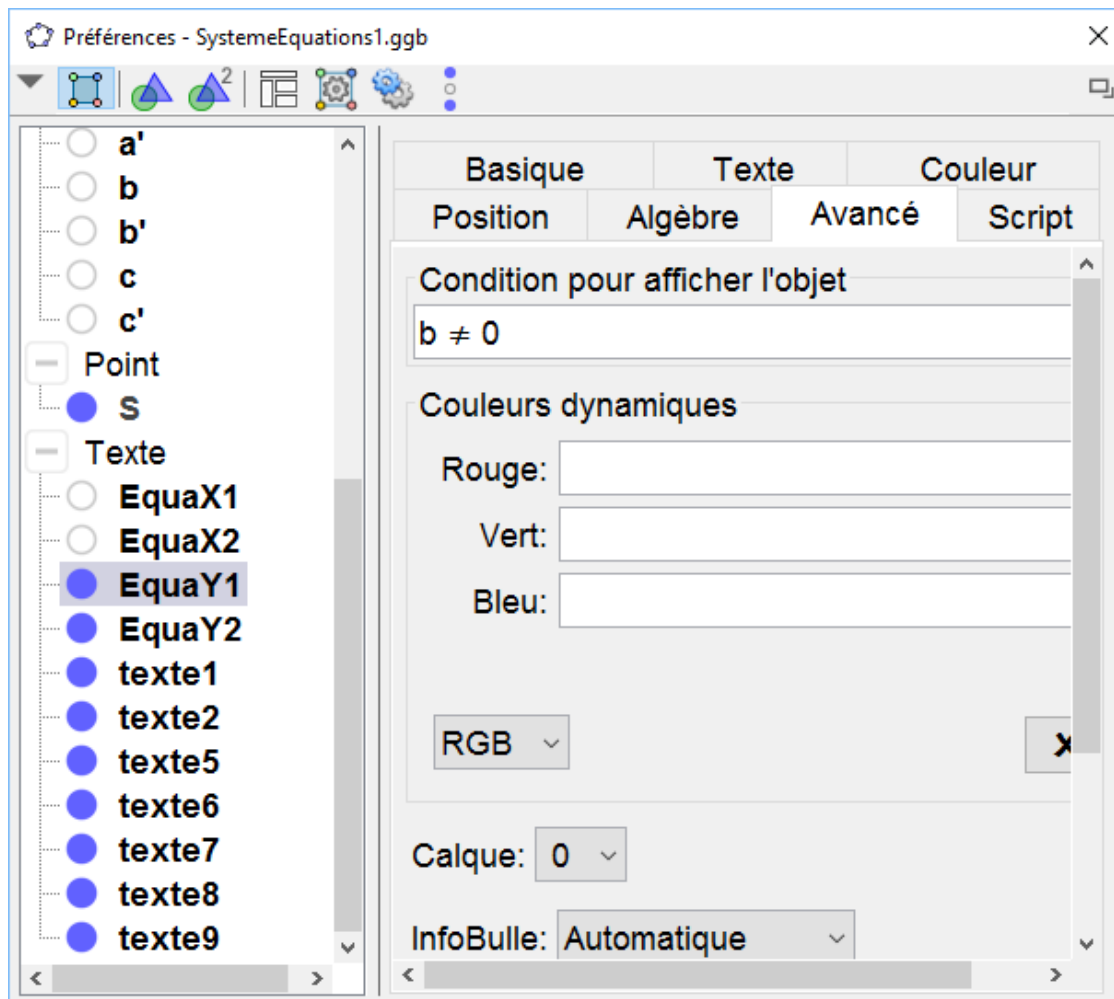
Préférences - SystemeEquations1.ggb

a'
b
b'
c
c'
Point
S
Texte
EquaX1
EquaX2
EquaY1
EquaY2
texte1
texte2
texte5
texte6
texte7
texte8
texte9

Basique | Texte | Couleur
Position | Algèbre | Avancé | Script

Condition pour afficher l'objet
$b \neq 0$

Couleurs dynamiques
Rouge:
Vert:
Bleu:

RGB

Calque: 0

InfoBulle: Automatique